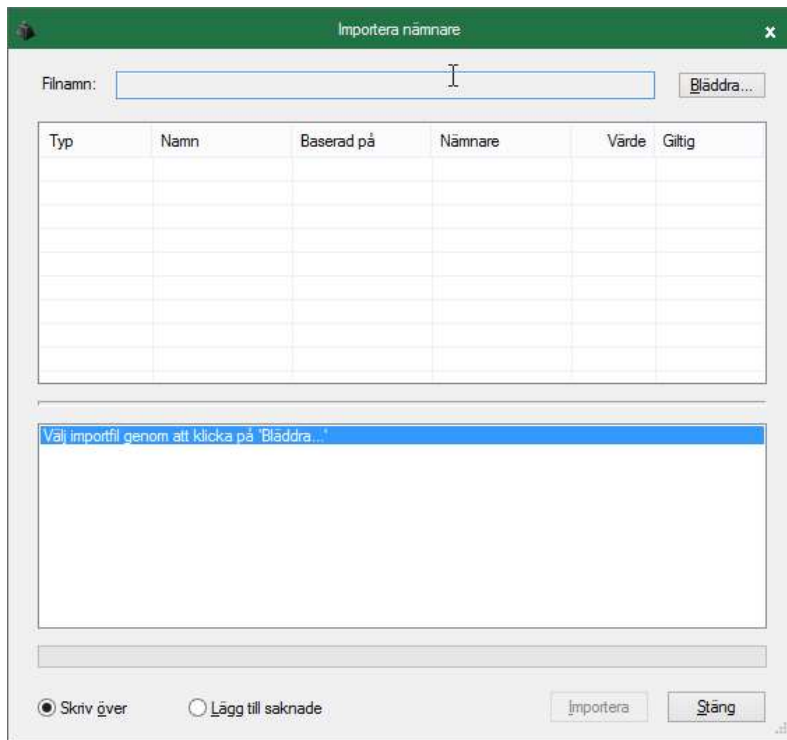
Importera nämnare

Filnamn:

Bläddra...

| Typ | Namn | Baserad på | Nämnare | Värde | Giltig |
|---|---|---|---|---|---|

Välj importfil genom att klicka på 'Bläddra...'

Skriv över

Lägg till saknade

Importera

Stäng